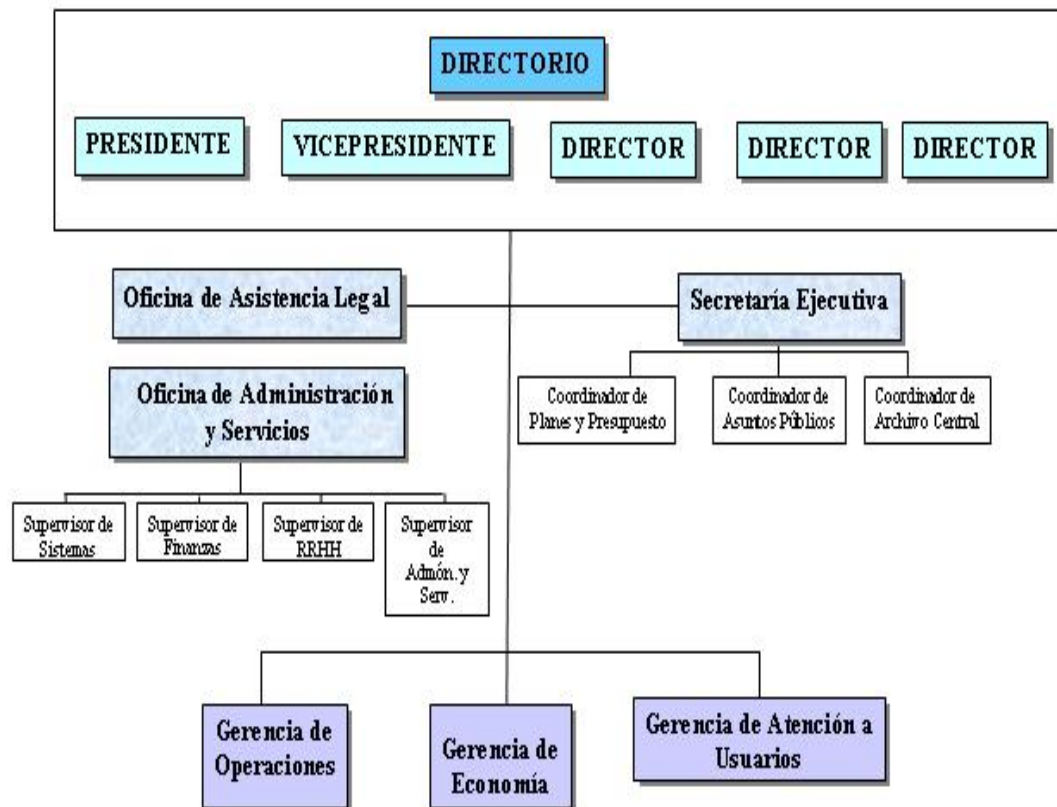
DIRECTORIO

PRESIDENTE

VICEPRESIDENTE

DIRECTOR

DIRECTOR

DIRECTOR

Oficina de Asistencia Legal

Secretaría Ejecutiva

Oficina de Administración y Servicios

Coordinador de Planes y Presupuesto

Coordinador de Asuntos Públicos

Coordinador de Archivo Central

Supervisor de Sistemas

Supervisor de Finanzas

Supervisor de RRHH

Supervisor de Admón.y Serv.

Gerencia de Operaciones

Gerencia de Economía

Gerencia de Atención a Usuarios